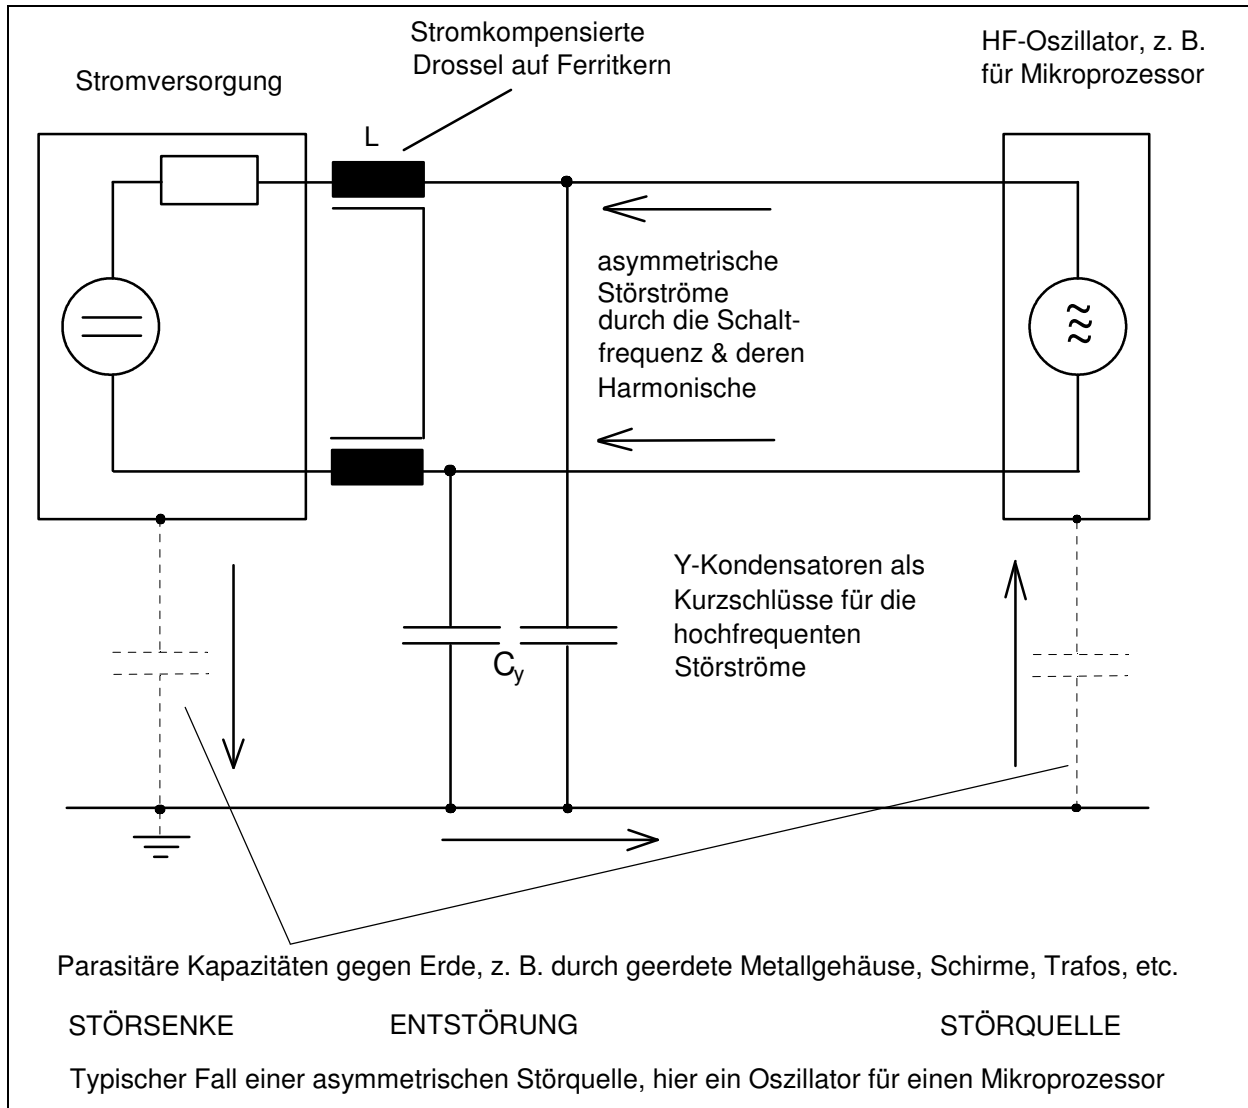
Stromkompensierte Drossel auf Ferritkern

HF-Oszillator, z. B. für Mikroprozessor

Stromversorgung

L

asymmetrische Störströme durch die Schaltfrequenz & deren Harmonische

Y-Kondensatoren als Kurzschlüsse für die hochfrequenten Störströme

$C_y$

Parasitäre Kapazitäten gegen Erde, z. B. durch geerdete Metallgehäuse, Schirme, Trafos, etc.

STÖRSENKE ENTSTÖRUNG STÖRQUELLE

Typischer Fall einer asymmetrischen Störquelle, hier ein Oszillator für einen Mikroprozessor